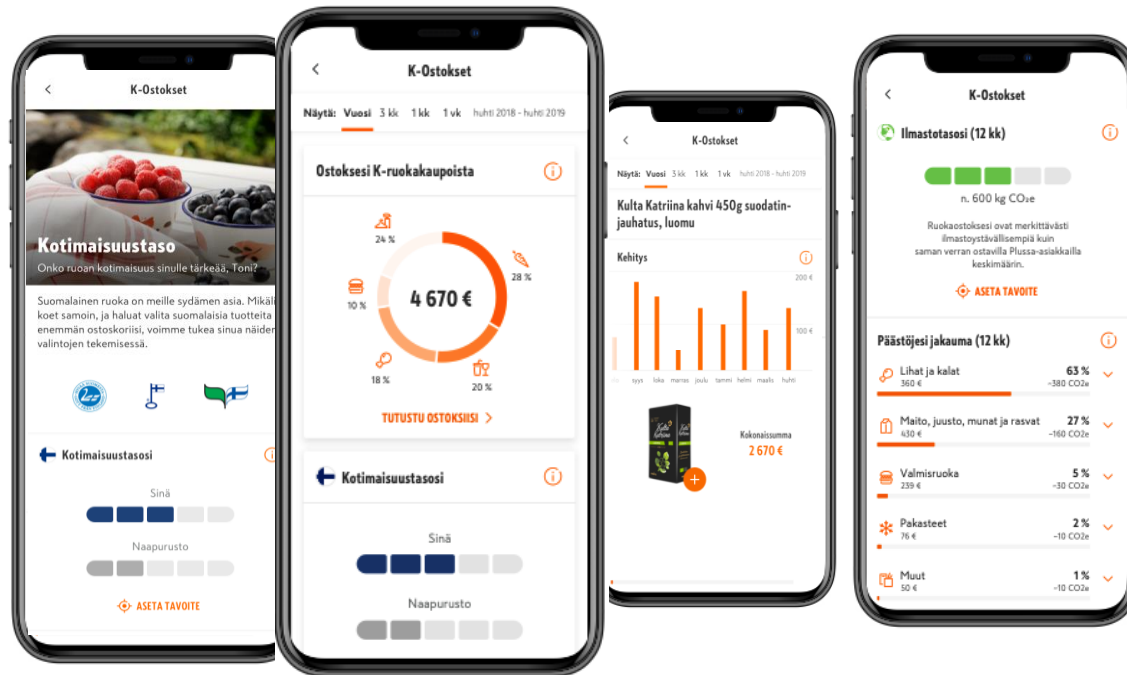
K-Ostokset

Kotimaisuustaso

Onko ruoan kotimaisuus sinulle tärkeää, Toni?

Suomalainen ruoka on meille sydämen asia. Mikäli koet samoin, ja haluat valita suomalaisia tuotteita enemmän ostoskoriisi, voimme tukea sinua näiden valintojen tekemisessä.

Kotimaisuustasosi

Sinä

Naapurusto

ASETA TAVOITE

K-Ostokset

Näytä: Vuosi 3 kk 1 kk 1 vk huhti 2018 - huhti 2019

Ostoksesi K-ruokakaupoista

24 %

28 %

10 %

4 670 €

18 %

20 %

TUTUSTU OSTOKSIISI >

Kotimaisuustasosi

Sinä

Naapurusto

K-Ostokset

Näytä: Vuosi 3 kk 1 kk 1 vk huhti 2018 - huhti 2019

Kulta Katriina kahvi 450g suodatinjauhatus, luomu

Kehitys

200 €

100 €

syys loka marras joulu tammi helmi maalis huhti

Kokonaissumma

2 670 €

K-Ostokset

Ilmastotasosi (12 kk)

n. 600 kg CO₂e

Ruokaostoksesi ovat merkittävästi ilmastoystävällisempiä kuin saman verran ostavilla Plussa-asiakkailla keskimäärin.

ASETA TAVOITE

Päästöjesi jakauma (12 kk)

Lihat ja kalat 63 %
360 € ~380 CO2e

Maito, juusto, munat ja rasvat 27 %
430 € ~160 CO2e

Valmisruoka 5 %
239 € ~30 CO2e

Pakasteet 2 %
76 € ~10 CO2e

Muut 1 %
50 € ~10 CO2e